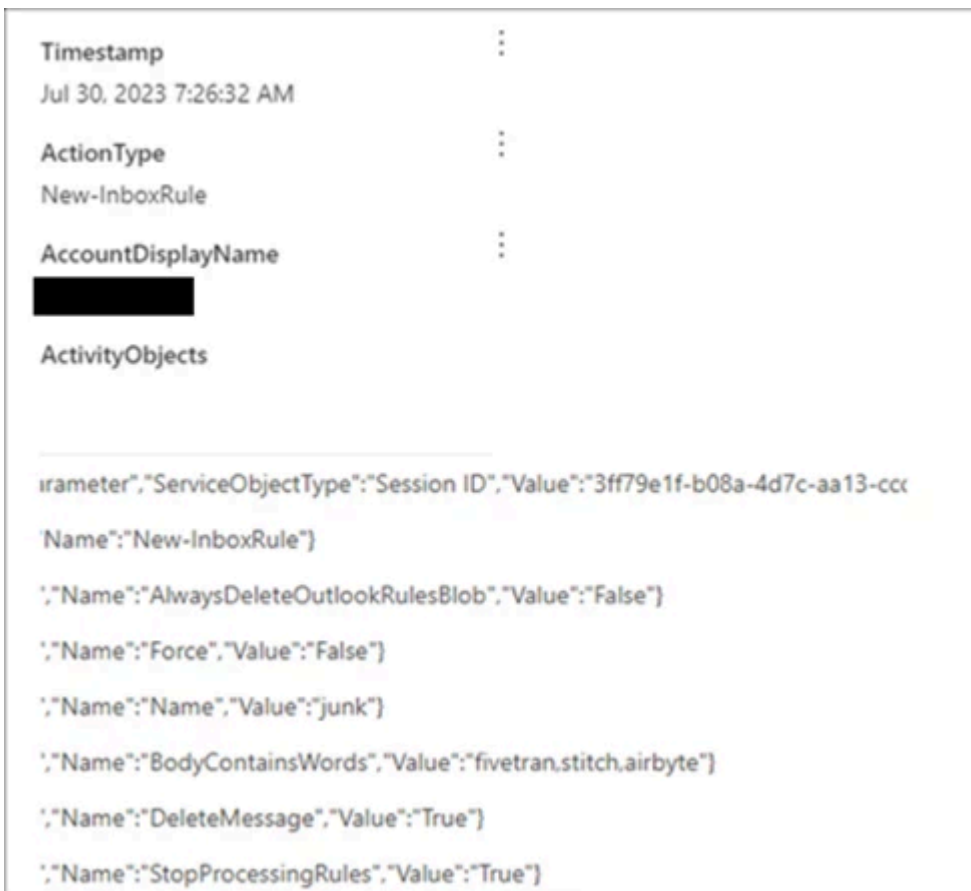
Timestamp
Jul 30, 2023 7:26:32 AM

ActionType
New-InboxRule

AccountDisplayName

ActivityObjects

ırameter","ServiceObjectType":"Session ID","Value":"3ff79e1f-b08a-4d7c-aa13-ccc

'Name":"New-InboxRule"}

',"Name":"AlwaysDeleteOutlookRulesBlob","Value":"False"}

',"Name":"Force","Value":"False"}

',"Name":"Name","Value":"junk"}

',"Name":"BodyContainsWords","Value":"fivetran,stitch,airbyte"}

',"Name":"DeleteMessage","Value":"True"}

',"Name":"StopProcessingRules","Value":"True"}